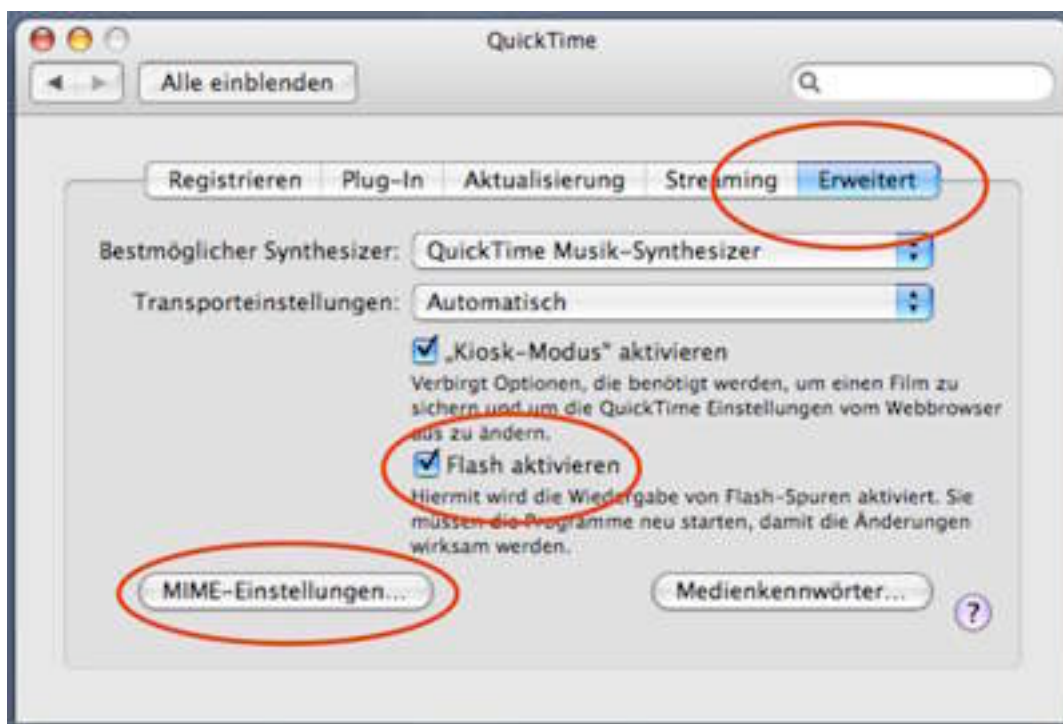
QuickTime

Alle einblenden

Registrieren | Plug-In | Aktualisierung | Streaming | Erweitert

Bestmöglicher Synthesizer: QuickTime Musik-Synthesizer

Transporteinstellungen: Automatisch

„Kiosk-Modus" aktivieren
Verbirgt Optionen, die benötigt werden, um einen Film zu sichern und um die QuickTime Einstellungen vom Webbrowser aus zu ändern.

Flash aktivieren
Hiermit wird die Wiedergabe von Flash-Spuren aktiviert. Sie müssen die Programme neu starten, damit die Änderungen wirksam werden.

MIME-Einstellungen...

Medienkennwörter...

?